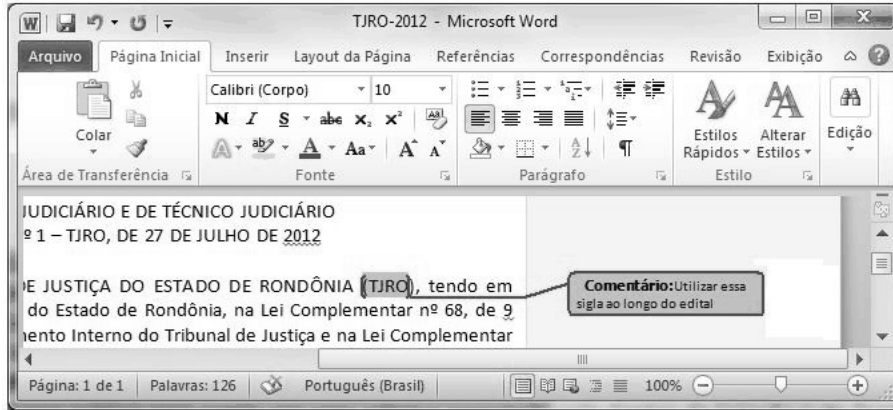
TJRO-2012 - Microsoft Word

Arquivo Página Inicial Inserir Layout da Página Referências Correspondências Revisão Exibição

Colar
Área de Transferência

Calibri (Corpo) 10
N I S abc $x_2$ $x^2$
Aa A A
Fonte

Parágrafo

Estilos Rápidos Alterar Estilos
Estilo

Edição

JUDICIÁRIO E DE TÉCNICO JUDICIÁRIO
º 1 – TJRO, DE 27 DE JULHO DE 2012

E JUSTIÇA DO ESTADO DE RONDÔNIA (TJRO), tendo em do Estado de Rondônia, na Lei Complementar nº 68, de 9 nento Interno do Tribunal de Justiça e na Lei Complementar

Comentário: Utilizar essa sigla ao longo do edital

Página: 1 de 1 Palavras: 126 Português (Brasil) 100%